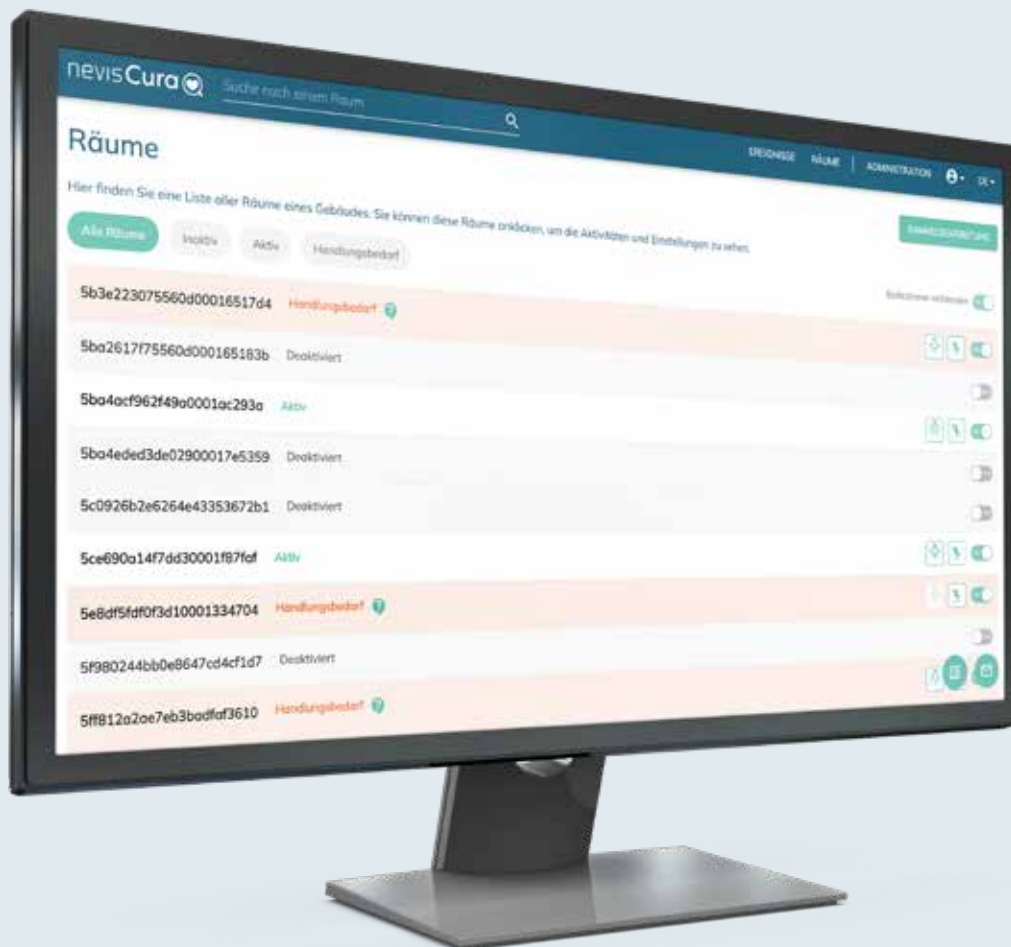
nevisCura

Suche nach einem Raum

Räume

EREIGNISSE RÄUME ADMINISTRATION DE

Hier finden Sie eine Liste aller Räume eines Gebäudes. Sie können diese Räume anklicken, um die Aktivitäten und Einstellungen zu sehen.

Alle Räume Inaktiv Aktiv Handlungsbedarf

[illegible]

5b3e223075560d00016517d4 Handlungsbedarf

Selbstnavigation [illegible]

5ba2617f75560d000165183b Deaktiviert

5ba4acf962f49a0001ac293a Aktiv

5ba4eded3de02900017e5359 Deaktiviert

5c0926b2e6264e43353672b1 Deaktiviert

5ce690a14f7dd30001f87faf Aktiv

5e8df5fdf0f3d10001334704 Handlungsbedarf

5f980244bb0e8647cd4cf1d7 Deaktiviert

5ff812a2ae7eb3badfaf3610 Handlungsbedarf